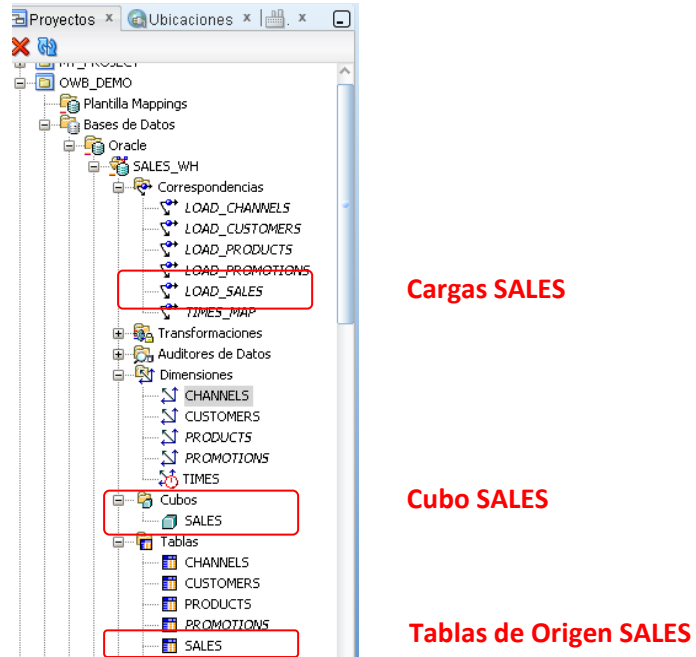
Proyectos × Ubicaciones × .×

MY_PROJECT
OWB_DEMO
Plantilla Mappings
Bases de Datos
Oracle
SALES_WH
Correspondencias
LOAD_CHANNELS
LOAD_CUSTOMERS
LOAD_PRODUCTS
LOAD_PROMOTIONS
LOAD_SALES
TIMES_MAP
Transformaciones
Auditores de Datos
Dimensiones
CHANNELS
CUSTOMERS
PRODUCTS
PROMOTIONS
TIMES
Cubos
SALES
Tablas
CHANNELS
CUSTOMERS
PRODUCTS
PROMOTIONS
SALES

Cargas SALES

Cubo SALES

Tablas de Origen SALES